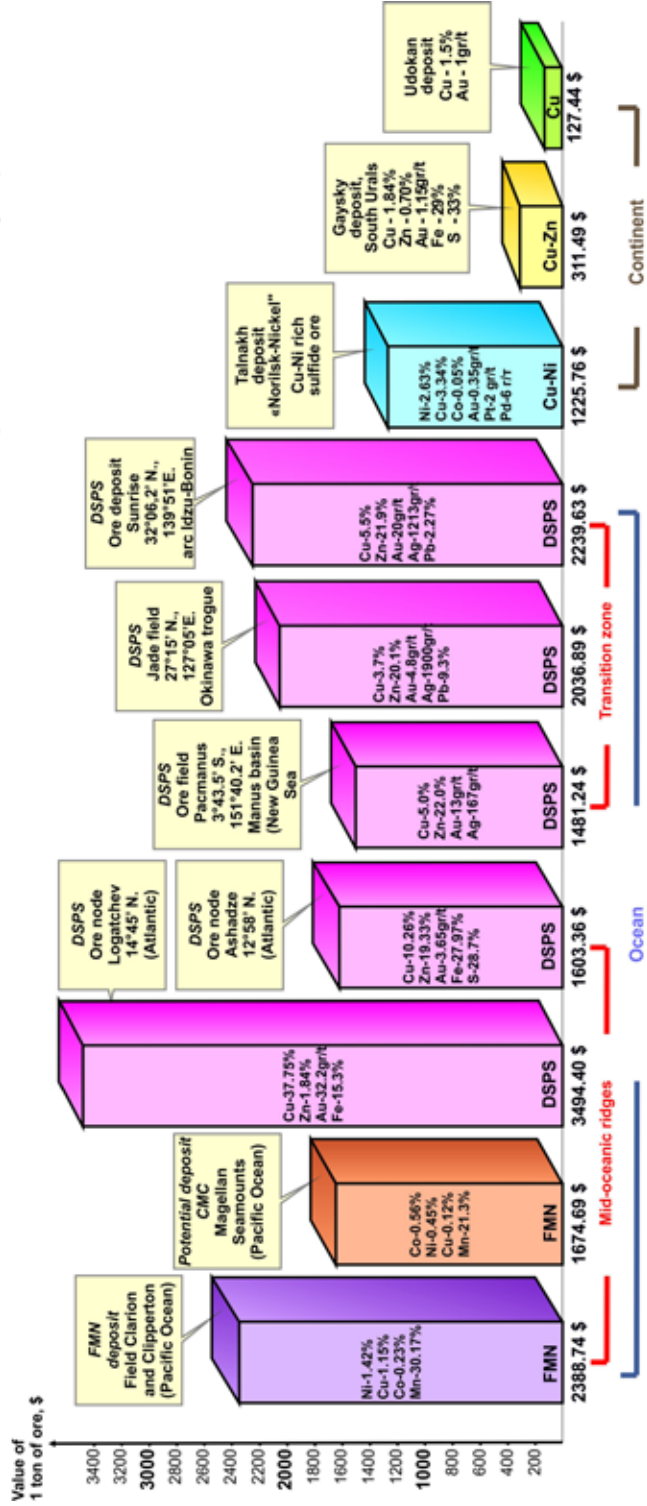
Value of 1 ton of ore, $

3400
3200
3000
2800
2600
2400
2200
2000
1800
1600
1400
1200
1000
800
600
400
200

FMN deposit Field Clarion and Clipperton (Pacific Ocean)

Ni-1.42%
Cu-1.15%
Co-0.23%
Mn-30.17%

FMN

2388.74 $

Potential deposit CMC Magellan Seamounts (Pacific Ocean)

Co-0.56%
Ni-0.45%
Cu-0.12%
Mn-21.3%

FMN

1674.69 $

DSPS Ore node Logatchev 14°45' N. (Atlantic)

Cu-37.75%
Zn-1.84%
Au-32.2gr/t
Fe-15.3%

DSPS

3494.40 $

DSPS Ore node Ashadze 12°58' N. (Atlantic)

Cu-10.26%
Zn-19.33%
Au-3.65gr/t
Fe-27.97%
S-28.7%

DSPS

1603.36 $

DSPS Ore field Pacmanus 3°43.5' S., 151°40.2' E. Manus basin (New Guinea Sea

Cu-5.0%
Zn-22.0%
Au-13gr/t
Ag-167gr/t

DSPS

1481.24 $

DSPS Jade field 27°15' N., 127°05'E. Okinawa trogue

Cu-3.7%
Zn-20.1%
Au-4.8gr/t
Ag-1900gr/t
Pb-9.3%

DSPS

2036.89 $

DSPS Ore deposit Sunrise 32°06.2' N., 139°51'E. arc Idzu-Bonin

Cu-5.5%
Zn-21.9%
Au-20gr/t
Ag-1213gr/t
Pb-2.27%

DSPS

2239.63 $

Talnakh deposit «Norilsk-Nickel" Cu-Ni rich sulfide ore

Ni-2.63%
Cu-3.34%
Co-0.05%
Au-0.35gr/t
Pt-2 gr/t
Pd-6 г/т

Cu-Ni

1225.76 $

Gaysky deposit, South Urals
Cu - 1.84%
Zn - 0.70%
Au - 1.15gr/t
Fe - 29%
S - 33%

Cu-Zn

311.49 $

Udokan deposit
Cu - 1.5%
Au - 1gr/t

Cu

127.44 $

Mid-oceanic ridges

Ocean

Transition zone

Continent